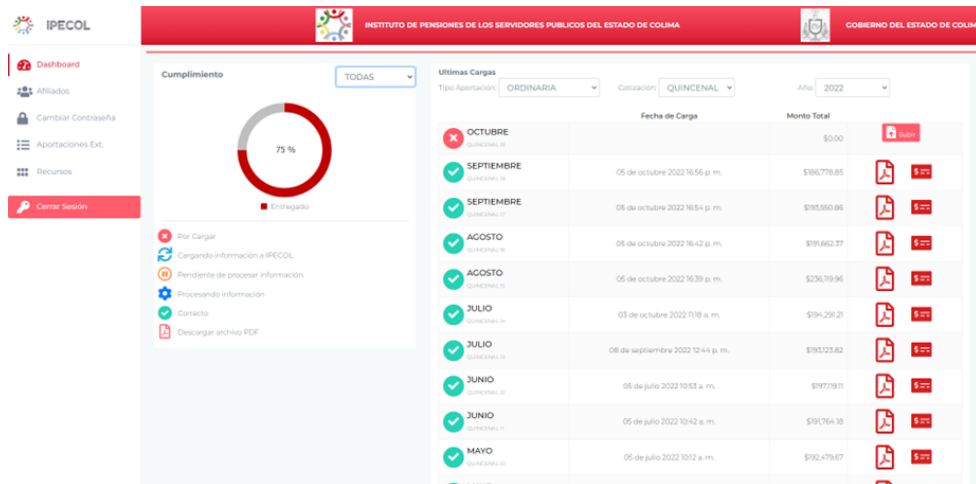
IPECOL

INSTITUTO DE PENSIONES DE LOS SERVIDORES PUBLICOS DEL ESTADO DE COLIMA

GOBIERNO DEL ESTADO DE COLIM

Dashboard
Afiliados
Cambiar Contraseña
Aportaciones Ext.
Recursos
Cerrar Sesión

Cumplimiento
TODAS
75 %
Entregado

Por Cargar
Cargando información a IPECOL.
Pendiente de procesar información.
Procesando información
Correcto
Descargar archivo PDF

Ultimas Cargas
Tipo Aportación: ORDINARIA
Cotización: QUINCENAL
Año: 2022

| | Fecha de Carga | Monto Total | |
|---|---|---|---|
| OCTUBRE QUINCENAL 19 | | \$0.00 | Subir |
| SEPTIEMBRE QUINCENAL 18 | 05 de octubre 2022 16:56 p. m. | \$186,778.85 | \$ |
| SEPTIEMBRE QUINCENAL 17 | 05 de octubre 2022 16:54 p. m. | \$193,550.86 | \$ |
| AGOSTO QUINCENAL 16 | 05 de octubre 2022 16:42 p. m. | \$191,662.37 | \$ |
| AGOSTO QUINCENAL 15 | 05 de octubre 2022 16:39 p. m. | \$236,719.96 | \$ |
| JULIO QUINCENAL 14 | 03 de octubre 2022 11:18 a. m. | \$194,291.21 | \$ |
| JULIO QUINCENAL 13 | 08 de septiembre 2022 12:44 p. m. | \$193,123.82 | \$ |
| JUNIO QUINCENAL 12 | 05 de julio 2022 10:53 a. m. | \$197,119.11 | \$ |
| JUNIO QUINCENAL 11 | 05 de julio 2022 10:42 a. m. | \$191,764.18 | \$ |
| MAYO QUINCENAL 10 | 05 de julio 2022 10:12 a. m. | \$192,479.67 | \$ |